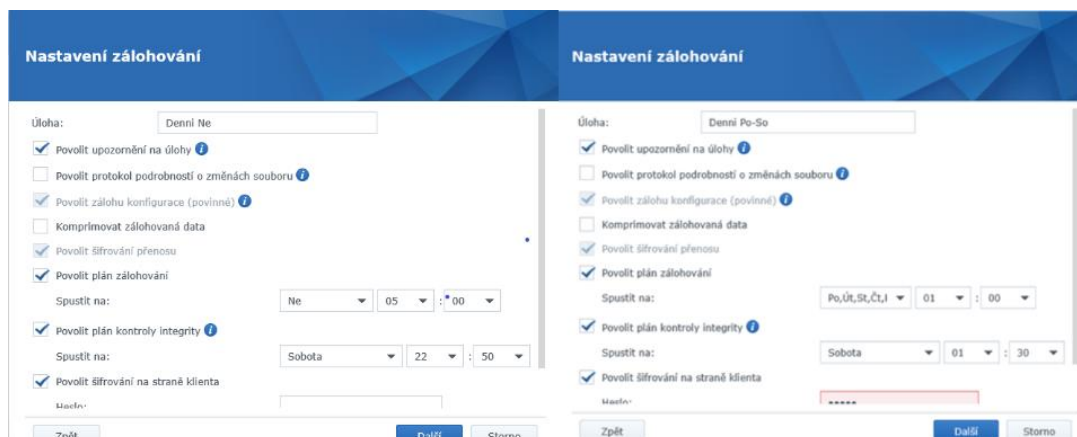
Nastavení zálohování

Úloha: Denní Ne

Povolit upozornění na úlohy

Povolit protokol podrobností o změnách souboru

Povolit zálohu konfigurace (povinné)

Komprimovat zálohovaná data

Povolit šifrování přenosu

Povolit plán zálohování

Spustit na: Ne 05 : 00

Povolit plán kontroly integrity

Spustit na: Sobota 22 : 50

Povolit šifrování na straně klienta

Heslo:

Zpět

Další

Storno

Nastavení zálohování

Úloha: Denní Po-So

Povolit upozornění na úlohy

Povolit protokol podrobností o změnách souboru

Povolit zálohu konfigurace (povinné)

Komprimovat zálohovaná data

Povolit šifrování přenosu

Povolit plán zálohování

Spustit na: Po,Út,St,Čt,I 01 : 00

Povolit plán kontroly integrity

Spustit na: Sobota 01 : 30

Povolit šifrování na straně klienta

Heslo: *****

Zpět

Další

Storno